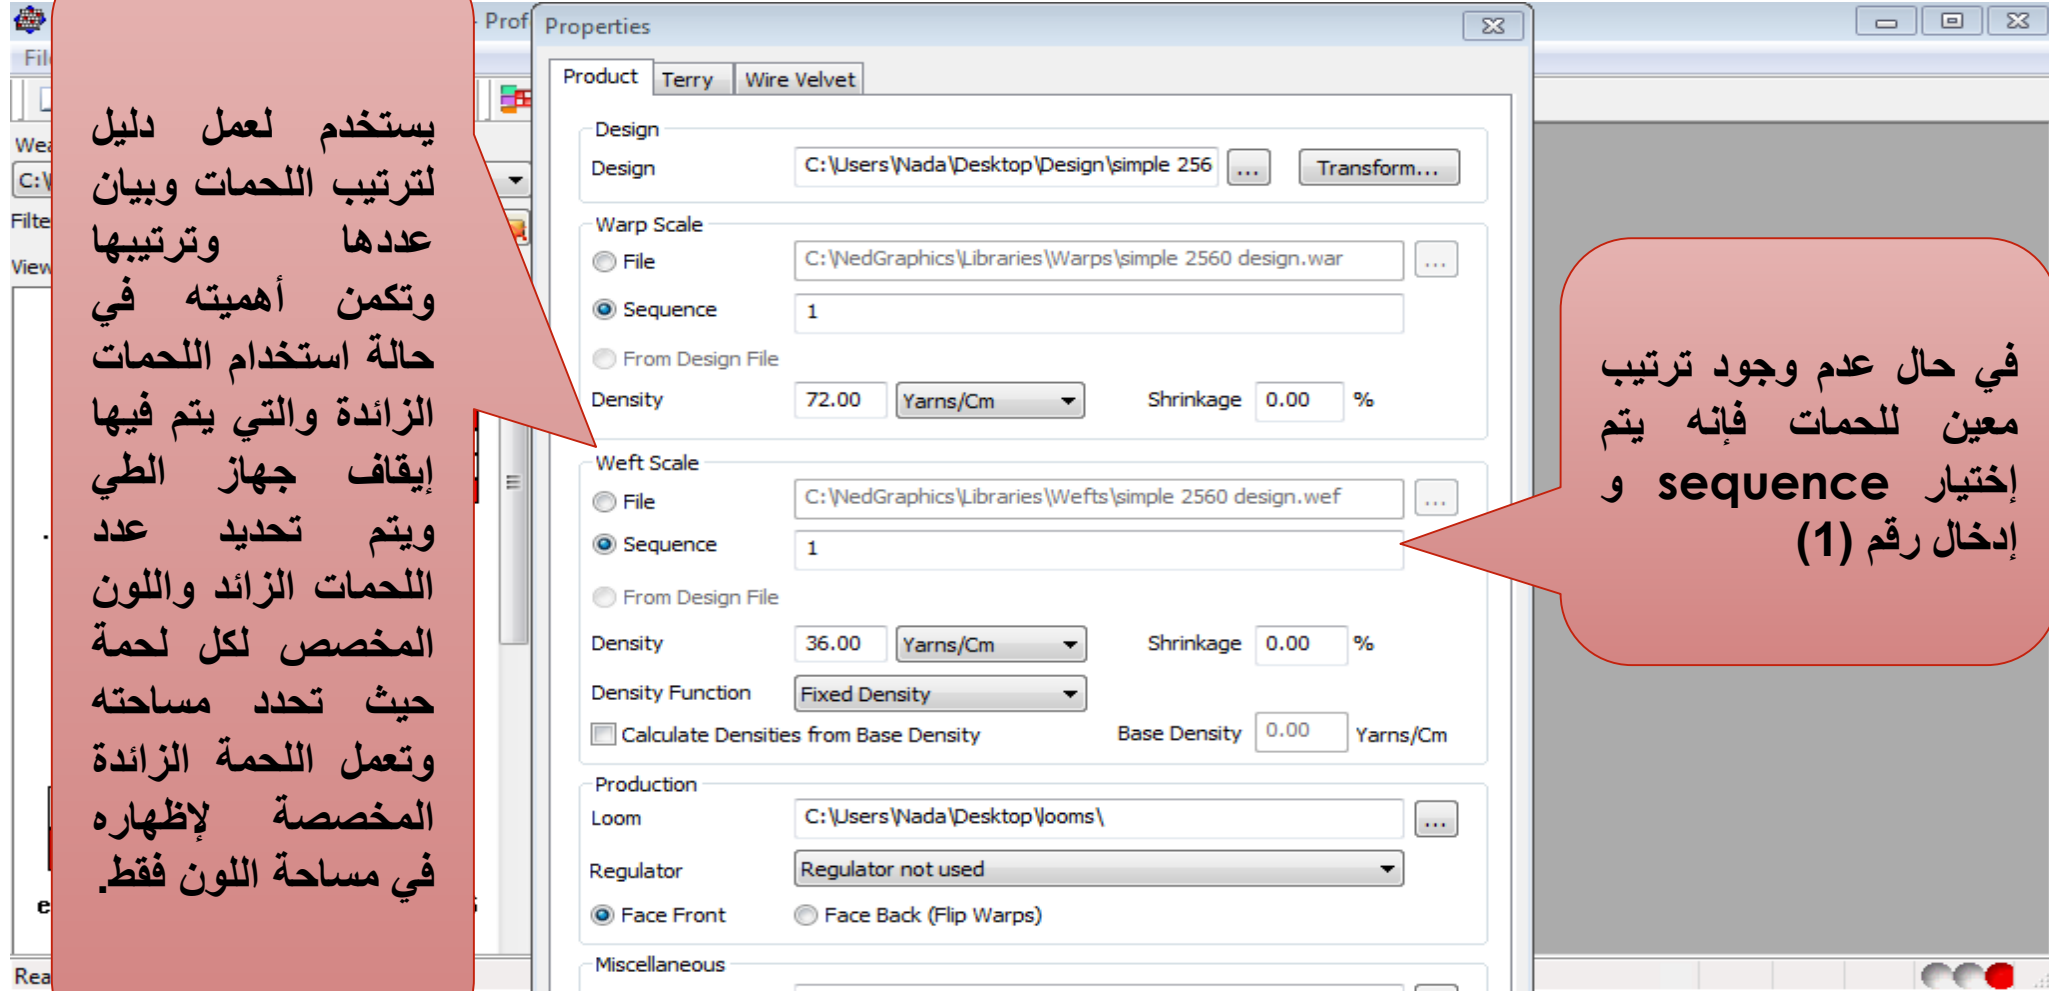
يستخدم لعمل دليل لترتيب اللحمات وبيان عددها وترتيبها وتكمن أهميته في حالة استخدام اللحمات الزائدة والتي يتم فيها إيقاف جهاز الطي ويتم تحديد عدد اللحمات الزائد واللون المخصص لكل لحمة حيث تحدد مساحته وتعمل اللحمة الزائدة المخصصة لإظهاره في مساحة اللون فقط.

Prof
Fil
Wea
C:\
Filte
View
Rea
e

Properties

Product | Terry | Wire Velvet

Design
Design C:\Users\Nada\Desktop\Design\simple 256 ... Transform...

Warp Scale
File C:\NedGraphics\Libraries\Warps\simple 2560 design.war ...
Sequence 1
From Design File
Density 72.00 Yarns/Cm Shrinkage 0.00 %

Weft Scale
File C:\NedGraphics\Libraries\Wefts\simple 2560 design.wef ...
Sequence 1
From Design File
Density 36.00 Yarns/Cm Shrinkage 0.00 %
Density Function Fixed Density
Calculate Densities from Base Density Base Density 0.00 Yarns/Cm

Production
Loom C:\Users\Nada\Desktop\looms\ ...
Regulator Regulator not used
Face Front Face Back (Flip Warps)

Miscellaneous

في حال عدم وجود ترتيب معين للحمات فإنه يتم إختيار sequence و إدخال رقم (1)